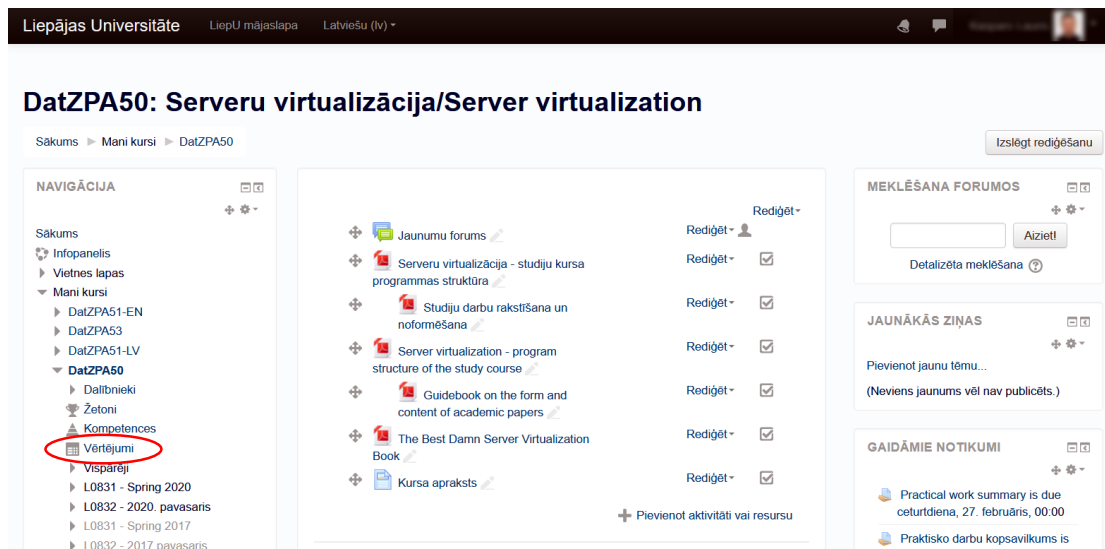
Liepājas Universitāte LiepU mājaslapa Latviešu (lv)

DatZPA50: Serveru virtualizācija/Server virtualization

Sākums ► Mani kursi ► DatZPA50

Izslēgt rediģēšanu

NAVIGĀCIJA

Sākums
Infopanelis
Vietnes lapas
Mani kursi
DatZPA51-EN
DatZPA53
DatZPA51-LV
DatZPA50
Dalībnieki
Žetoni
Kompetences
Vērtējumi
Vispārēji
L0831 - Spring 2020
L0832 - 2020. pavasaris
L0831 - Spring 2017
L0832 - 2017 pavasaris

Rediģēt
Jaunumu forums Rediģēt
Serveru virtualizācija - studiju kursa programmas struktūra Rediģēt
Studiju darbu rakstīšana un noformēšana Rediģēt
Server virtualization - program structure of the study course Rediģēt
Guidebook on the form and content of academic papers Rediģēt
The Best Damn Server Virtualization Book Rediģēt
Kursa apraksts Rediģēt
Pievienot aktivitāti vai resursu

MEKLĒŠANA FORUMOS
Aiziet!
Detalizēta meklēšana

JAUNĀKĀS ZIŅAS
Pievienot jaunu tēmu...
(Neviens jaunums vēl nav publicēts.)

GAIDĀMIE NOTIKUMI
Practical work summary is due ceturtdiena, 27. februāris, 00:00
Praktisko darbu kopsavilkums is